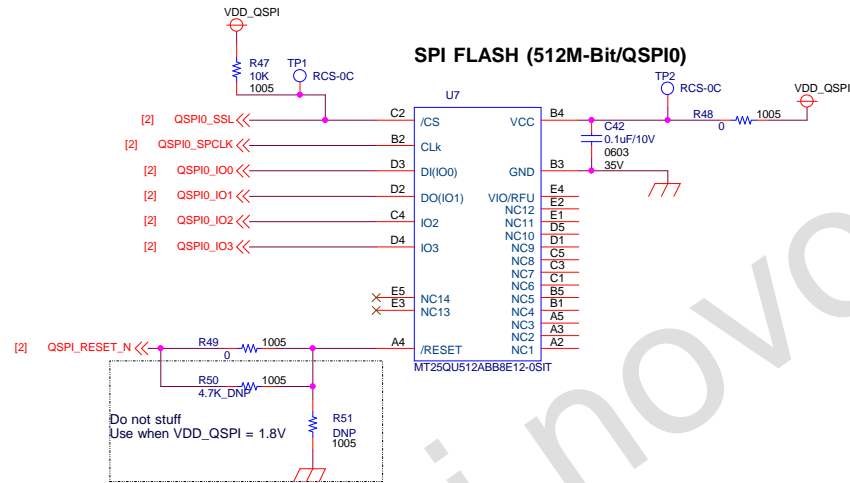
VDD_QSPI

SPI FLASH (512M-Bit/QSPI0)

R47
10K
1005

TP1
RCS-0C

TP2
RCS-0C

VDD_QSPI

U7

[2] QSPI0_SSL
[2] QSPI0_SPCLK
[2] QSPI0_IO0
[2] QSPI0_IO1
[2] QSPI0_IO2
[2] QSPI0_IO3

C2 /CS
B2 CLk
D3 DI(IO0)
D2 DO(IO1)
C4 IO2
D4 IO3

E5 NC14
E3 NC13

A4 /RESET

VCC B4
GND B3
VIO/RFU E4
NC12 E2
NC11 E1
NC10 D5
NC9 D1
NC8 C5
NC7 C3
NC6 C1
NC5 B5
NC4 B1
NC3 A5
NC2 A3
NC1 A2

C42
0.1uF/10V
0603
35V

R48
0
1005

MT25QU512ABB8E12-0SIT

[2] QSPI_RESET_N

R49
0
1005

R50
4.7K_DNP
1005

R51
DNP
1005

Do not stuff
Use when VDD_QSPI = 1.8V